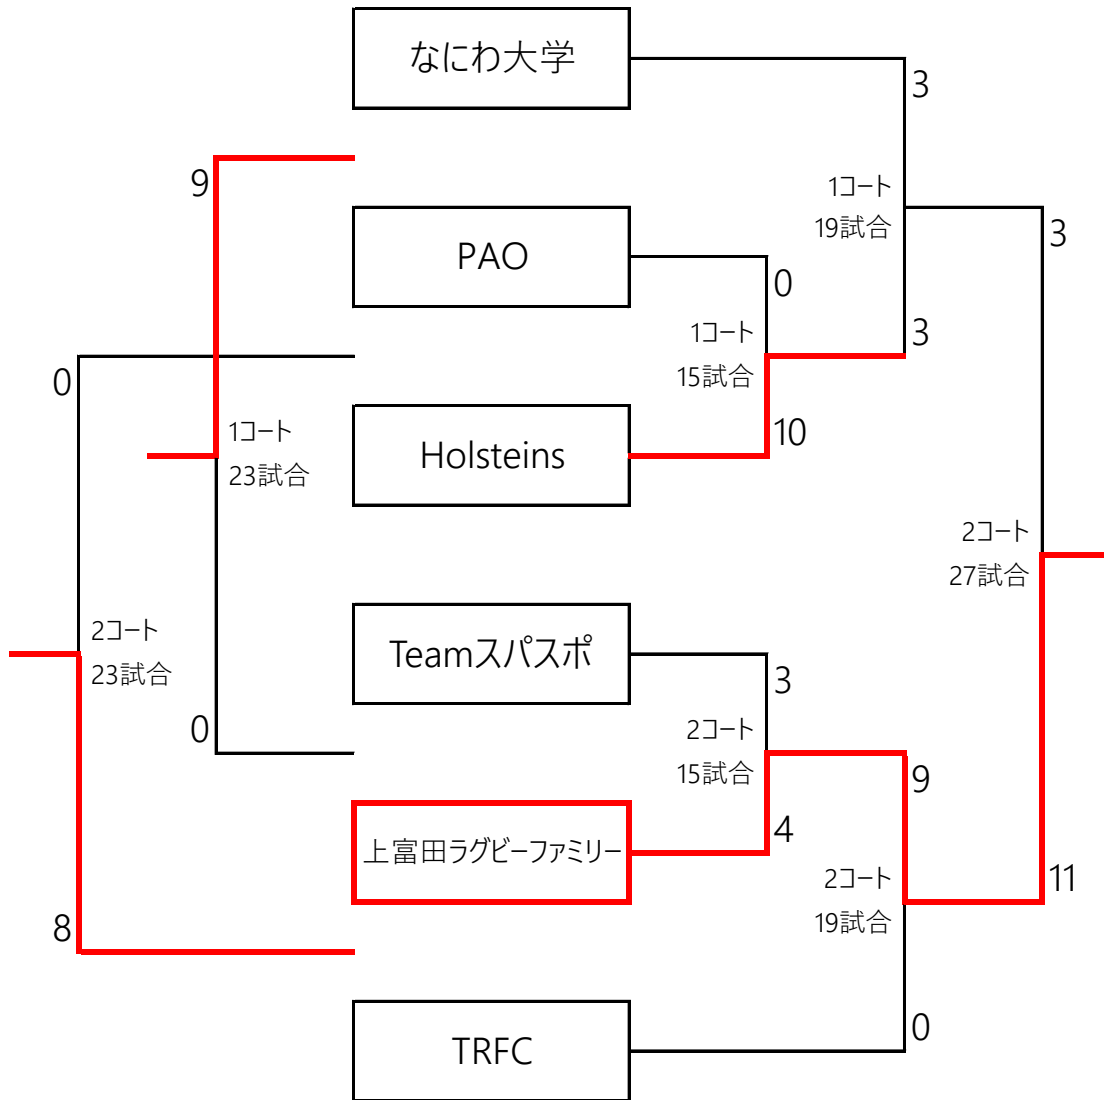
なにわ大学

3

9

1コート
19試合

3

PAO

0

1コート
15試合

3

0

1コート
23試合

Holsteins

10

2コート
27試合

Teamスパスポ

3

2コート
23試合

2コート
15試合

0

9

上富田ラグビーファミリー

4

2コート
19試合

11

8

TRFC

0